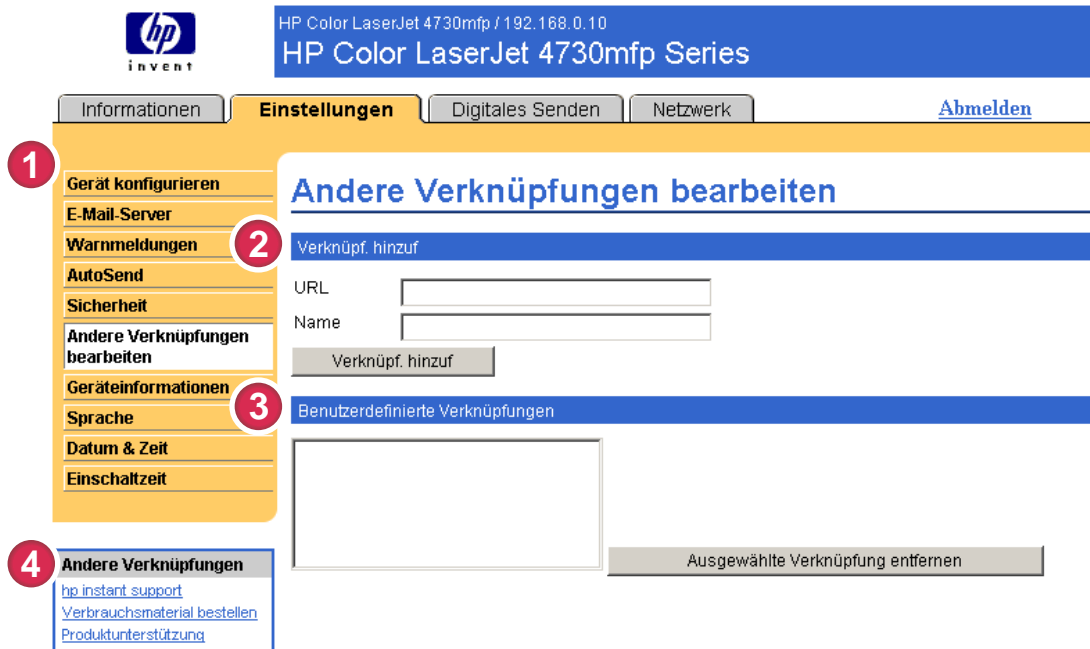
hp invent

HP Color LaserJet 4730mfp / 192.168.0.10

HP Color LaserJet 4730mfp Series

Informationen | Einstellungen | Digitales Senden | Netzwerk

Abmelden

1

Gerät konfigurieren
E-Mail-Server
Warnmeldungen
AutoSend
Sicherheit
Andere Verknüpfungen bearbeiten
Geräteinformationen
Sprache
Datum & Zeit
Einschaltzeit

2

3

Andere Verknüpfungen bearbeiten

Verknüpf. hinzuf

URL

Name

Verknüpf. hinzuf

Benutzerdefinierte Verknüpfungen

Ausgewählte Verknüpfung entfernen

4

Andere Verknüpfungen
hp instant support
Verbrauchsmaterial bestellen
Produktunterstützung